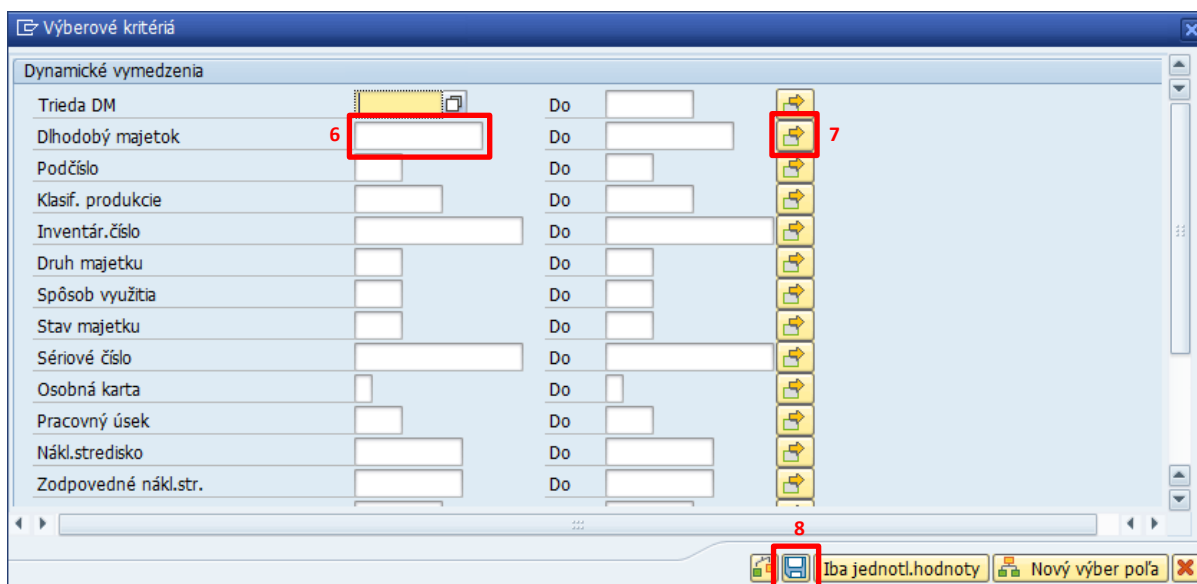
Výberové kritériá

Dynamické vymedzenia

| | | | |
|---|---|---|---|
| Trieda DM | | Do | |
| Dlhodobý majetok | 6 | Do | 7 |
| Podčíslo | | Do | |
| Klasif. produkcie | | Do | |
| Inventár.číslo | | Do | |
| Druh majetku | | Do | |
| Spôsob využitia | | Do | |
| Stav majetku | | Do | |
| Sériové číslo | | Do | |
| Osobná karta | | Do | |
| Pracovný úsek | | Do | |
| Nákl.stredisko | | Do | |
| Zodpovedné nákl.str. | | Do | |

8

Iba jednotl.hodnoty Nový výber poľa